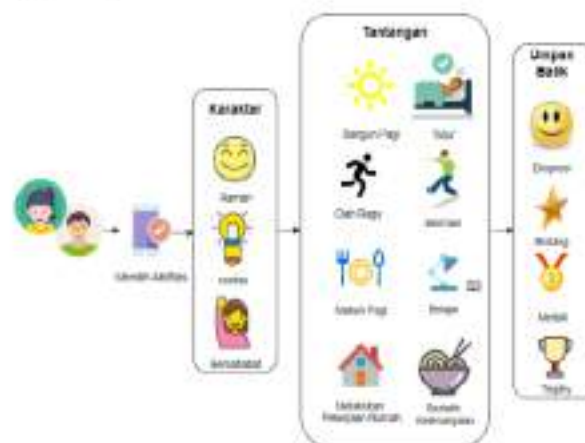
Tantangan

Umpan Balik

Karakter

Ramah

Kreatif

Bersahabat

Jadwal Aktivitas

Bangun Pagi

Tidur

Olahraga

Menari

Makan Pagi

Belajar

Melakukan Pekerjaan Rumah

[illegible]

Ekspresi

Bintang

Medali

Trophy